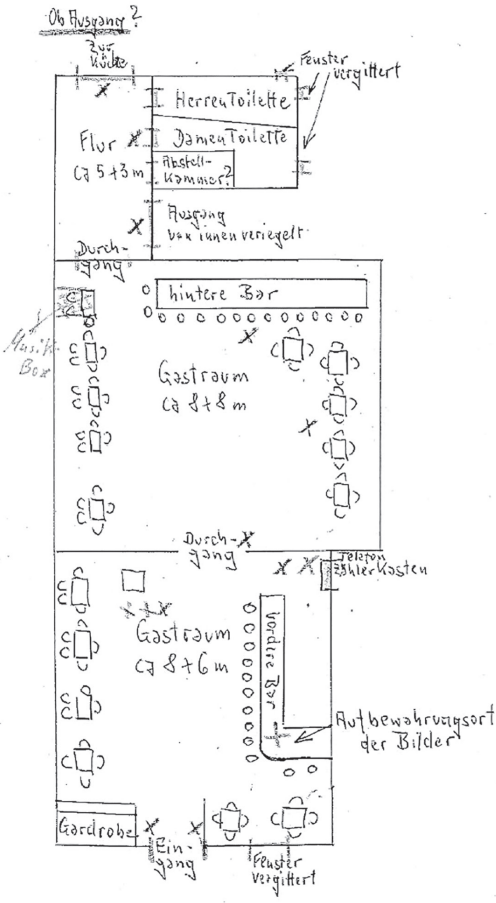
Ob Ausgang?

Zur Küche

Fenster vergittert

HerrenToilette

DamenToilette

Abstell-Kammer?

Flur
ca 5+3m

Ausgang von innen verriegelt

Durch-gang

hintere Bar

Musik-Box

Gastraum
ca 8+8m

Durch-gang

Telefon Zählerkasten

Gastraum
ca 8+6m

vordere Bar

Aufbewahrungsort der Bilder

Gardrobe

Ein-gang

Fenster vergittert